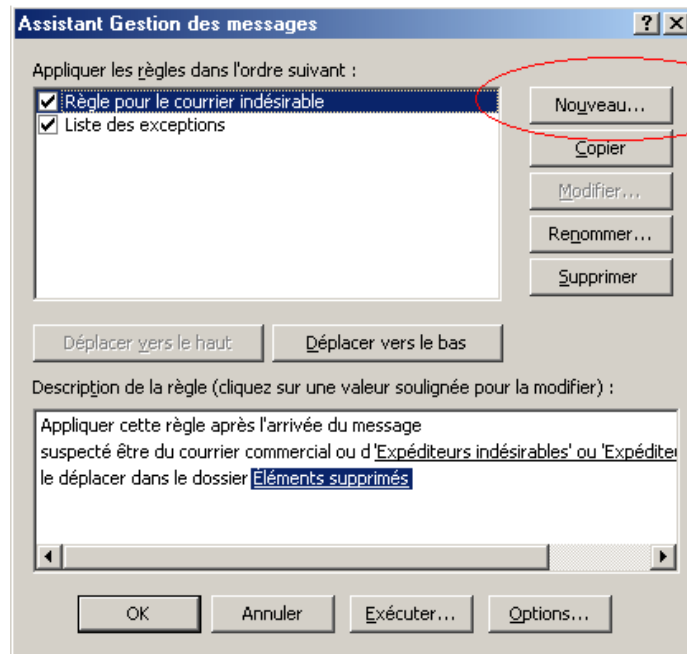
Assistant Gestion des messages

?
X

Appliquer les règles dans l'ordre suivant :

Règle pour le courrier indésirable
Liste des exceptions

Nouveau...
Copier
Modifier...
Renommer...
Supprimer

Déplacer vers le haut
Déplacer vers le bas

Description de la règle (cliquez sur une valeur soulignée pour la modifier) :

Appliquer cette règle après l'arrivée du message
suspecté être du courrier commercial ou d'Expéditeurs indésirables' ou 'Expéditeu
le déplacer dans le dossier Éléments supprimés

OK
Annuler
Exécuter...
Options...